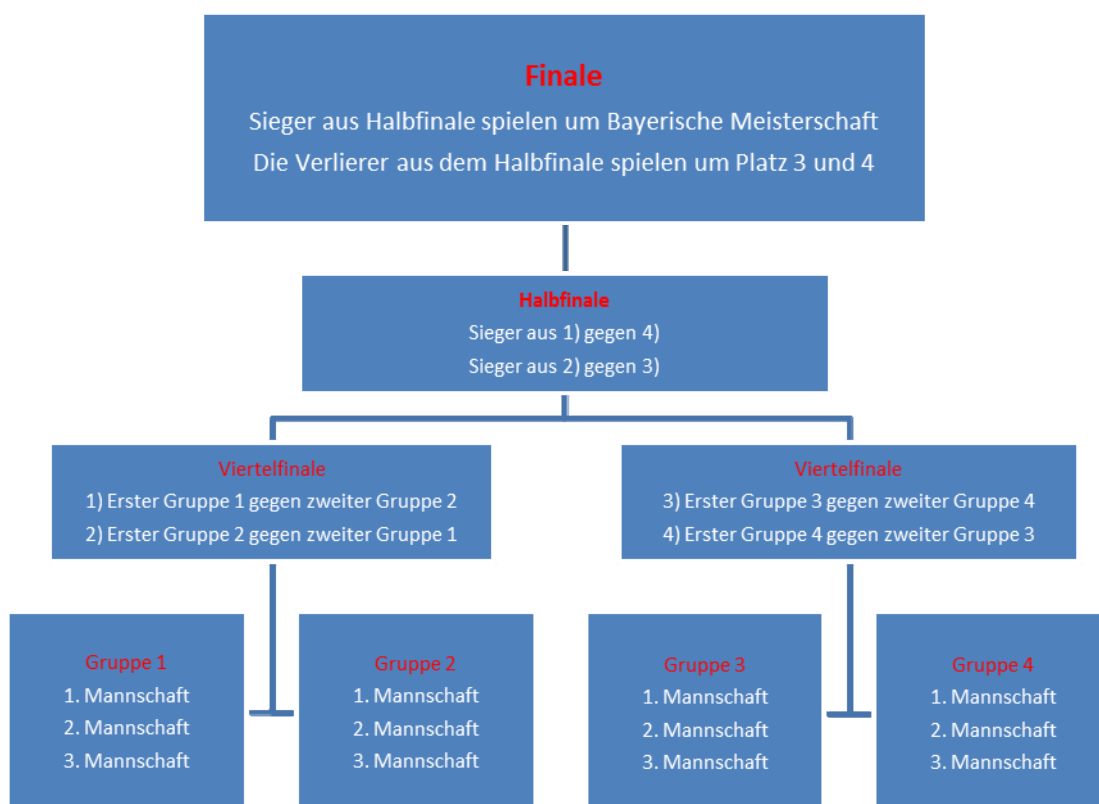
Finale
Sieger aus Halbfinale spielen um Bayerische Meisterschaft
Die Verlierer aus dem Halbfinale spielen um Platz 3 und 4

Halbfinale
Sieger aus 1) gegen 4)
Sieger aus 2) gegen 3)

Viertelfinale
1) Erster Gruppe 1 gegen zweiter Gruppe 2
2) Erster Gruppe 2 gegen zweiter Gruppe 1

Viertelfinale
3) Erster Gruppe 3 gegen zweiter Gruppe 4
4) Erster Gruppe 4 gegen zweiter Gruppe 3

Gruppe 1
1. Mannschaft
2. Mannschaft
3. Mannschaft

Gruppe 2
1. Mannschaft
2. Mannschaft
3. Mannschaft

Gruppe 3
1. Mannschaft
2. Mannschaft
3. Mannschaft

Gruppe 4
1. Mannschaft
2. Mannschaft
3. Mannschaft